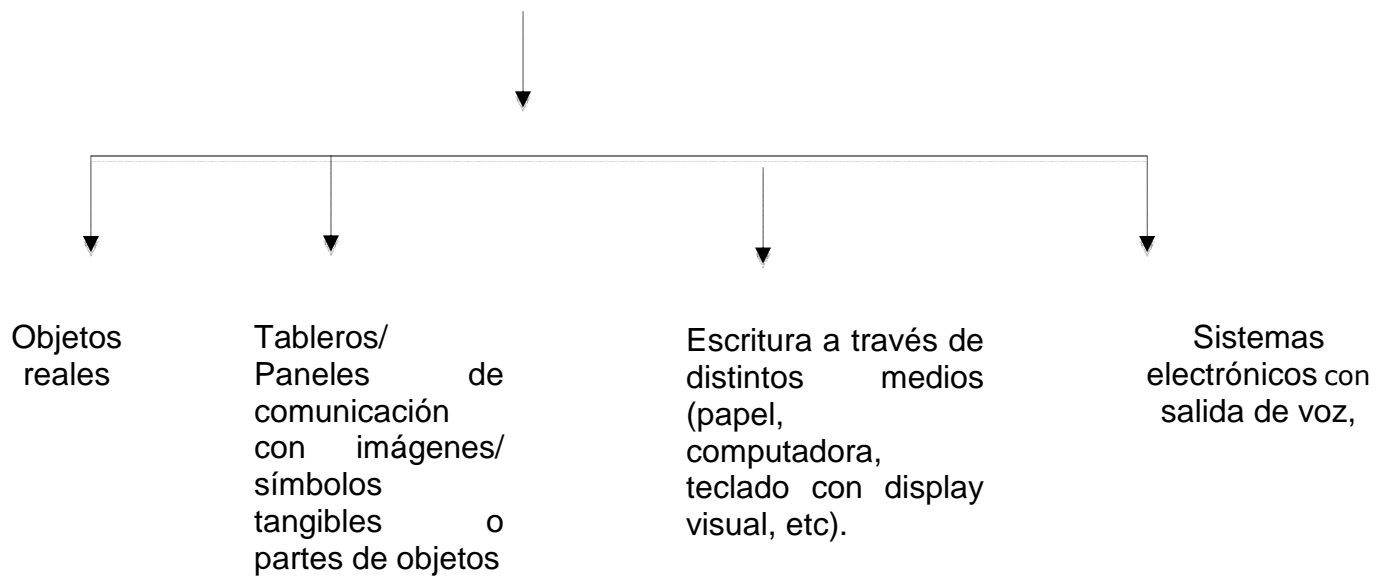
Objetos reales

Tableros/ Paneles de comunicación con imágenes/ símbolos tangibles o partes de objetos

Escritura a través de distintos medios (papel, computadora, teclado con display visual, etc).

Sistemas electrónicos con salida de voz,